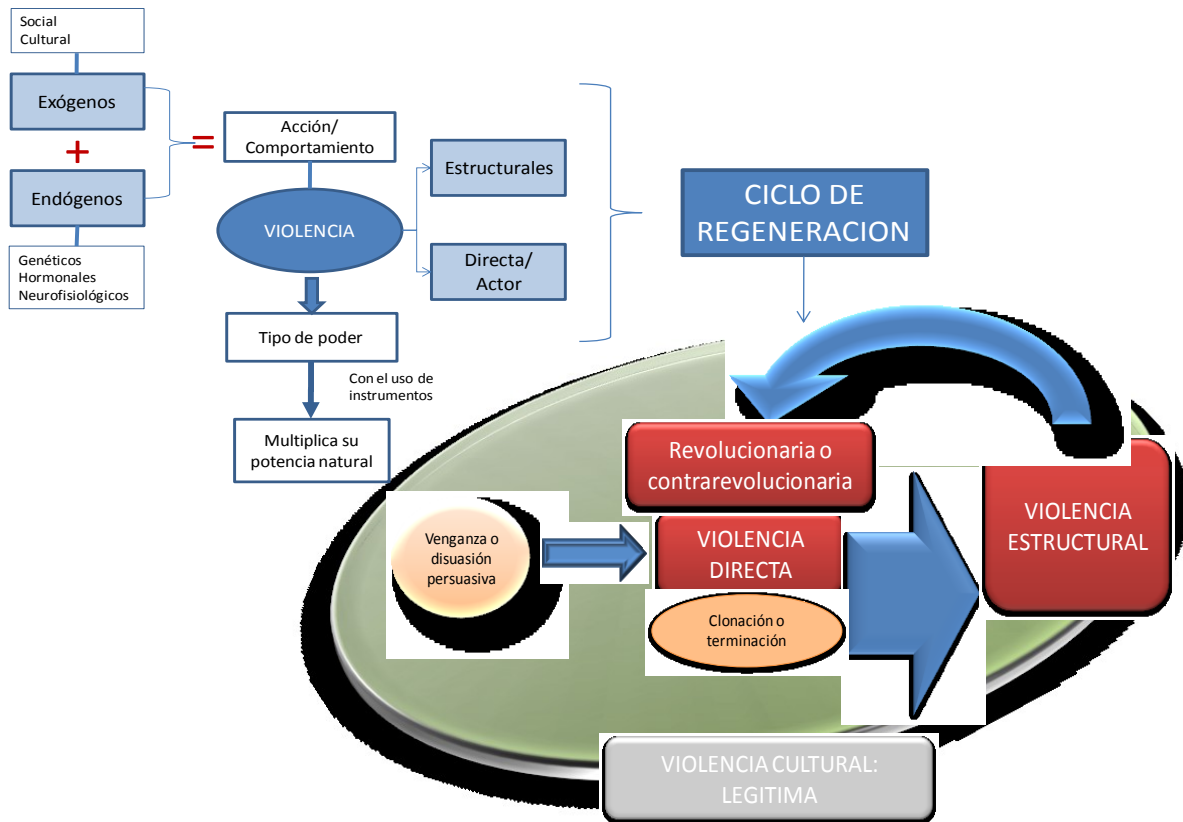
Social
Cultural

Exógenos

+

Endógenos

Genéticos
Hormonales
Neurofisiológicos

=

Acción/
Comportamiento

VIOLENCIA

Estructurales

Directa/
Actor

Tipo de poder

Con el uso de instrumentos

Multiplica su potencia natural

CICLO DE REGENERACION

Revolucionaria o contrarevolucionaria

VIOLENCIA ESTRUCTURAL

Venganza o disuasión persuasiva

VIOLENCIA DIRECTA

Clonación o terminación

VIOLENCIA CULTURAL: LEGITIMA